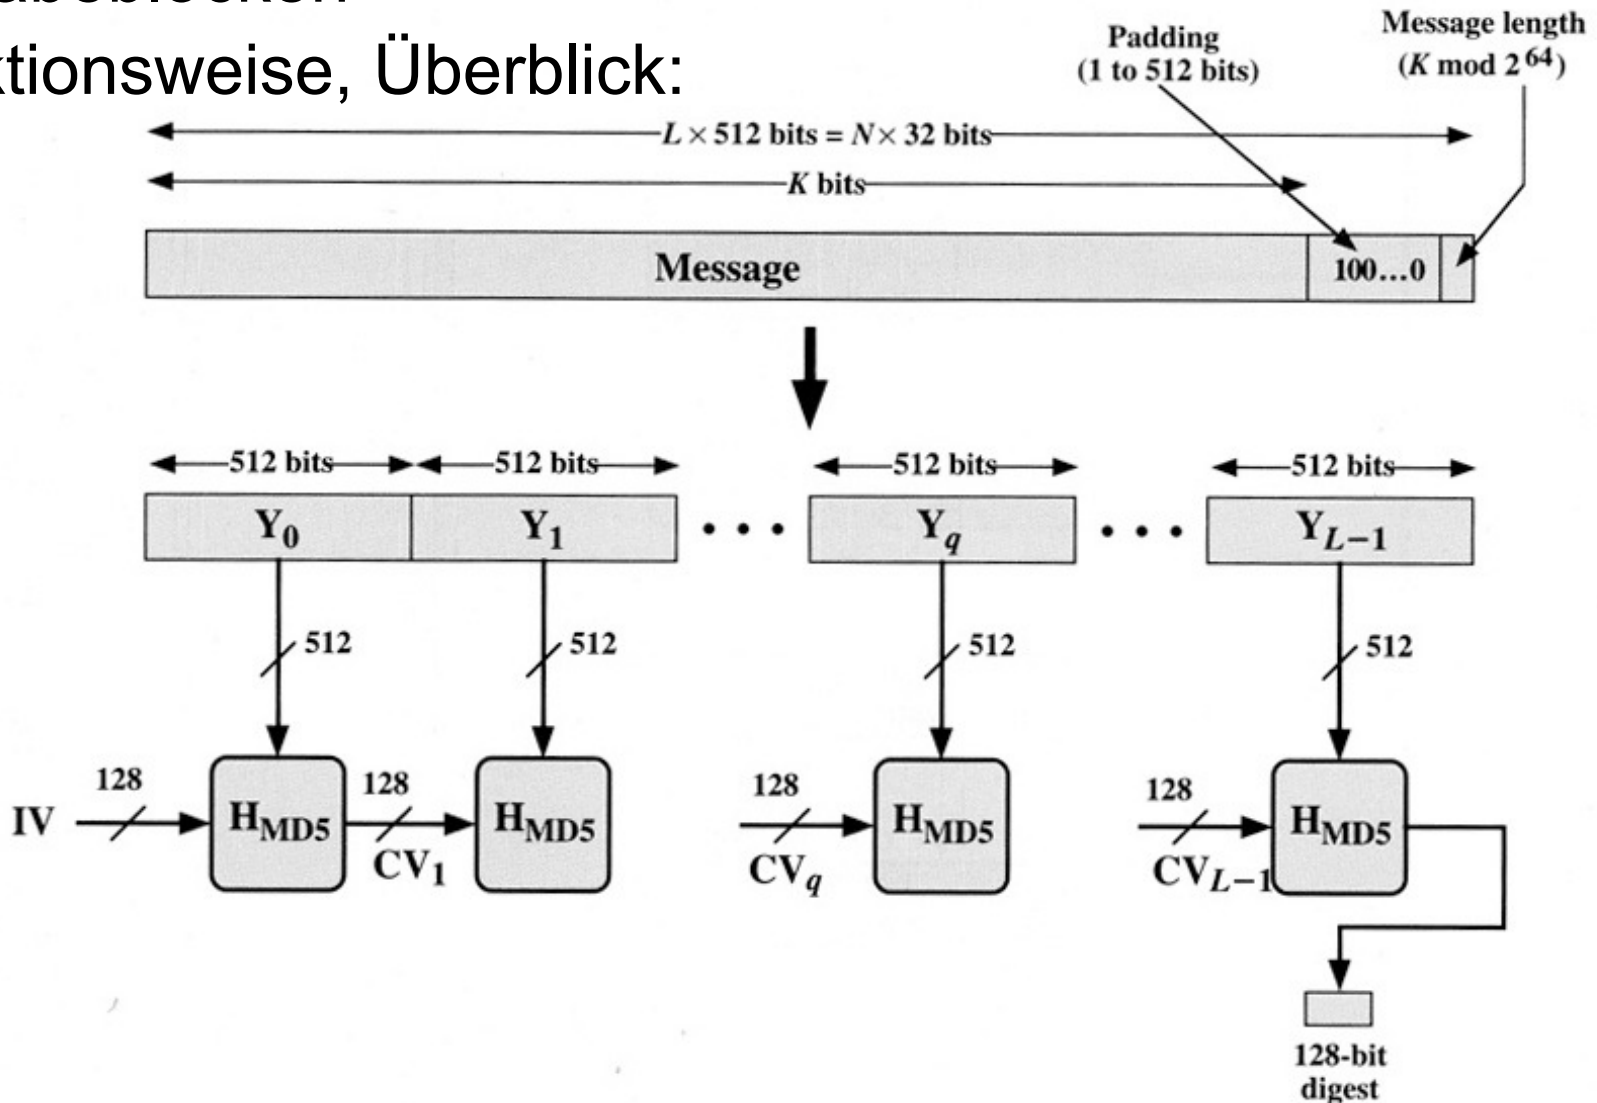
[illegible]
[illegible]tionsweise, Überblick:

Padding (1 to 512 bits)

Message length ($K$ mod $2^{64}$)

$L \times 512$ bits = $N \times 32$ bits

$K$ bits

Message

100…0

512 bits

512 bits

512 bits

512 bits

$Y_0$

$Y_1$

• • •

$Y_q$

• • •

$Y_{L-1}$

512

512

512

512

128

128

128

128

IV

$H_{MD5}$

$CV_1$

$H_{MD5}$

$CV_q$

$H_{MD5}$

$CV_{L-1}$

$H_{MD5}$

128-bit digest